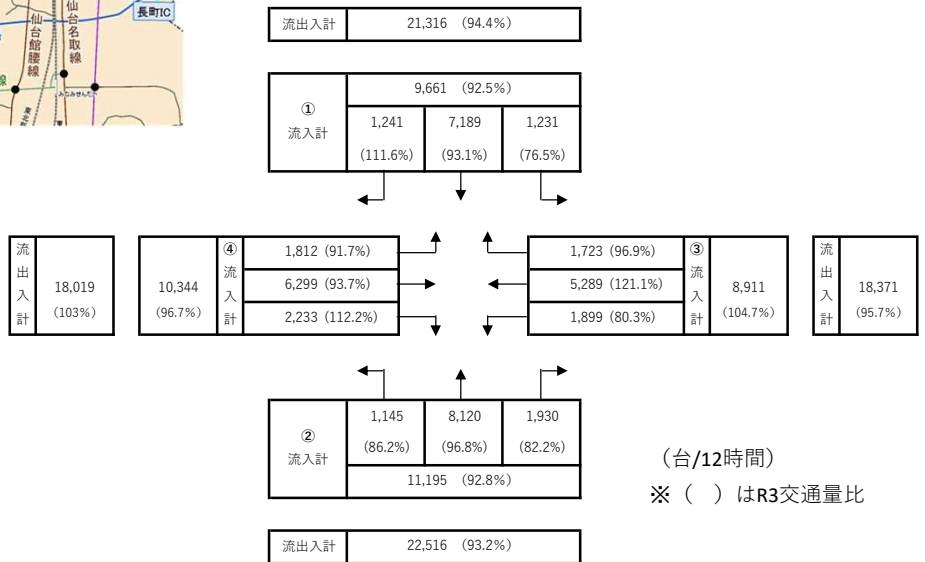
長町IC

仙台館腰線

仙台名取線

流出入計 | 21,316 (94.4%)

| ① 流入計 | 9,661 (92.5%) | | |
|---|---|---|---|
| | 1,241 (111.6%) | 7,189 (93.1%) | 1,231 (76.5%) |

| 流出入計 | 18,019 (103%) |
|---|---|

| 10,344 (96.7%) | ④ 流入計 | 1,812 (91.7%) |
|---|---|---|
| | | 6,299 (93.7%) |
| | | 2,233 (112.2%) |

| 1,723 (96.9%) | ③ 流入計 | 8,911 (104.7%) |
|---|---|---|
| 5,289 (121.1%) | | |
| 1,899 (80.3%) | | |

| 流出入計 | 18,371 (95.7%) |
|---|---|

| ② 流入計 | 1,145 (86.2%) | 8,120 (96.8%) | 1,930 (82.2%) |
|---|---|---|---|
| | 11,195 (92.8%) | | |

(台/12時間)
※( )はR3交通量比

流出入計 | 22,516 (93.2%)